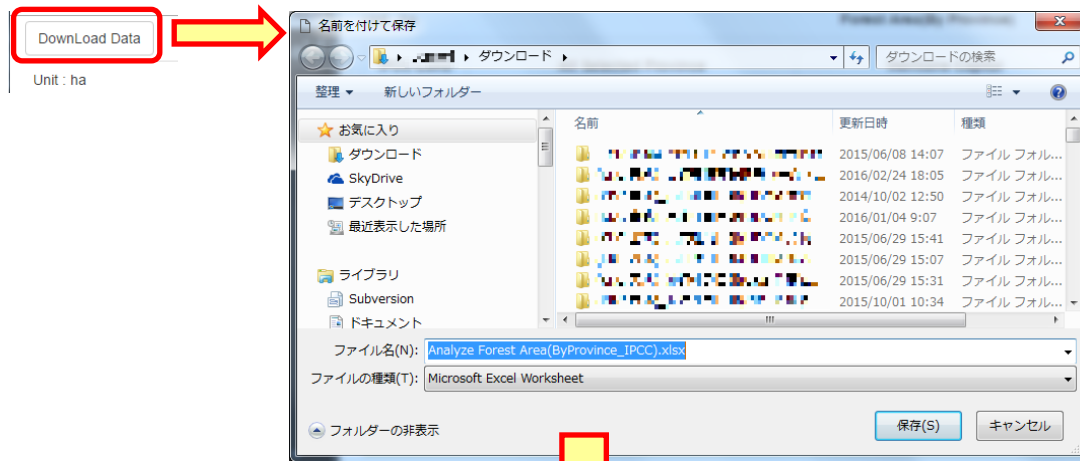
DownLoad Data

Unit : ha

名前を付けて保存

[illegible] ▸ ダウンロード ▸

ダウンロードの検索

整理 ▾ 新しいフォルダー

お気に入り
ダウンロード
SkyDrive
デスクトップ
最近表示した場所

ライブラリ
Subversion
ドキュメント

| 名前 | 更新日時 | 種類 |
|---|---|---|
| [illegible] | 2015/06/08 14:07 | ファイル フォル... |
| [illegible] | 2016/02/24 18:05 | ファイル フォル... |
| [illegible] | 2014/10/02 12:50 | ファイル フォル... |
| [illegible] | 2016/01/04 9:07 | ファイル フォル... |
| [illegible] | 2015/06/29 15:41 | ファイル フォル... |
| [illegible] | 2015/06/29 15:07 | ファイル フォル... |
| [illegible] | 2015/06/29 15:31 | ファイル フォル... |
| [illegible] | 2015/10/01 10:34 | ファイル フォル... |

ファイル名(N): Analyze Forest Area(ByProvince_IPCC).xlsx

ファイルの種類(T): Microsoft Excel Worksheet

フォルダーの非表示

保存(S) キャンセル